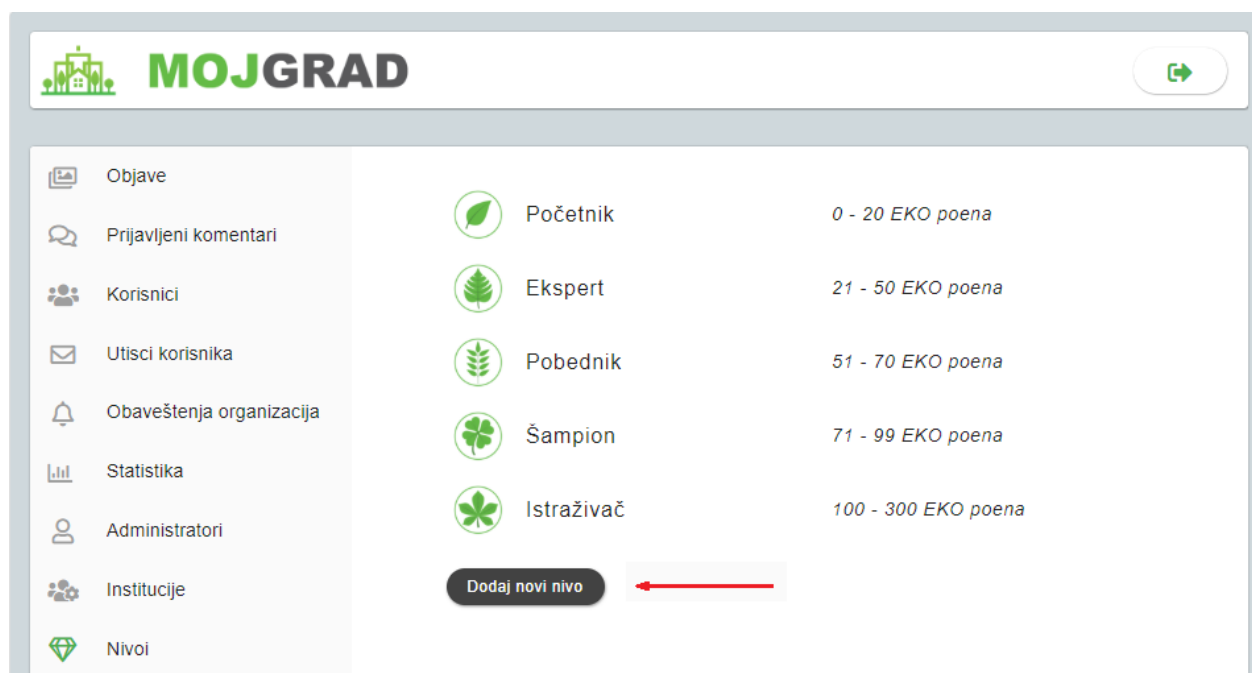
MOJGRAD

Objave
Prijavljeni komentari
Korisnici
Utisci korisnika
Obaveštenja organizacija
Statistika
Administratori
Institucije
Nivoi

| | |
|---|---|
| Početnik | 0 - 20 EKO poena |
| Ekspert | 21 - 50 EKO poena |
| Pobednik | 51 - 70 EKO poena |
| Šampion | 71 - 99 EKO poena |
| Istraživač | 100 - 300 EKO poena |

Dodaj novi nivo